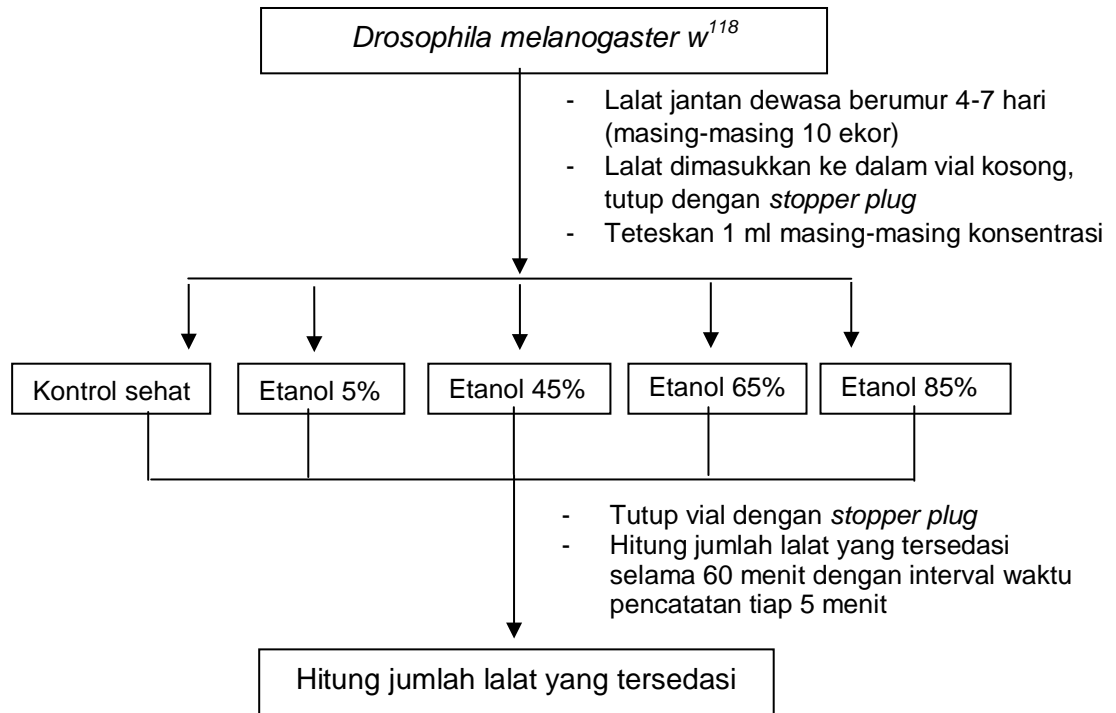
*Drosophila melanogaster* $w^{118}$

- Lalat jantan dewasa berumur 4-7 hari (masing-masing 10 ekor)
- Lalat dimasukkan ke dalam vial kosong, tutup dengan *stopper plug*
- Teteskan 1 ml masing-masing konsentrasi

Kontrol sehat

Etanol 5%

Etanol 45%

Etanol 65%

Etanol 85%

- Tutup vial dengan *stopper plug*
- Hitung jumlah lalat yang tersedasi selama 60 menit dengan interval waktu pencatatan tiap 5 menit

Hitung jumlah lalat yang tersedasi